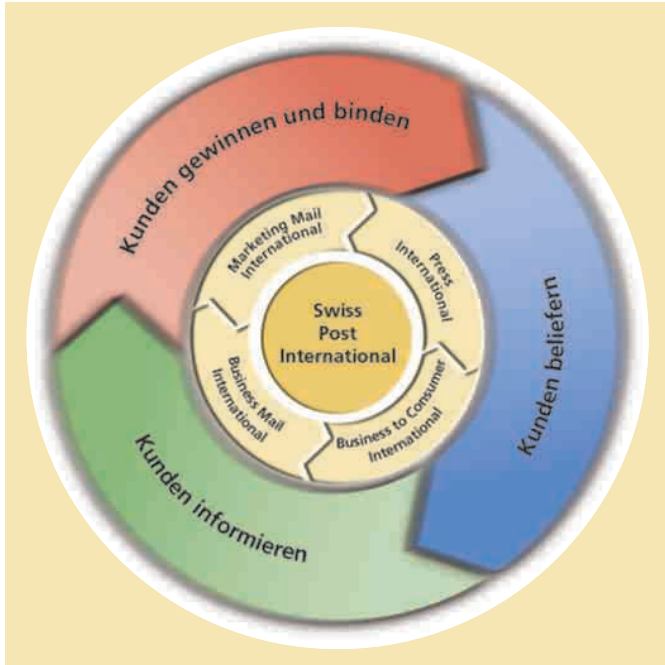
Kunden gewinnen und binden

Kunden beliefern

Kunden informieren

Marketing Mail International

Press International

Business to Consumer International

Business Mail International

Swiss Post International